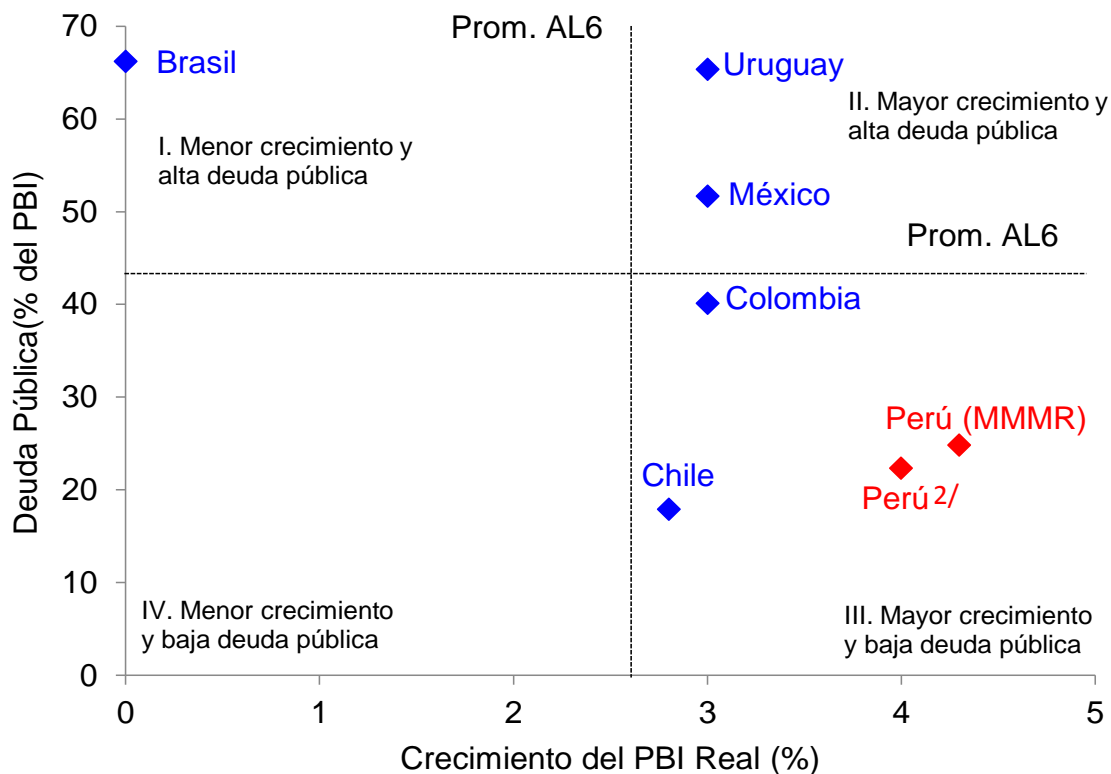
Prom. AL6

Brasil

Uruguay

II. Mayor crecimiento y alta deuda pública

I. Menor crecimiento y alta deuda pública

México

Prom. AL6

Colombia

Perú (MMMR)

Chile

Perú 2/

IV. Menor crecimiento y baja deuda pública

III. Mayor crecimiento y baja deuda pública

Deuda Pública(% del PBI)

70
60
50
40
30
20
10
0

0
1
2
3
4
5

Crecimiento del PBI Real (%)